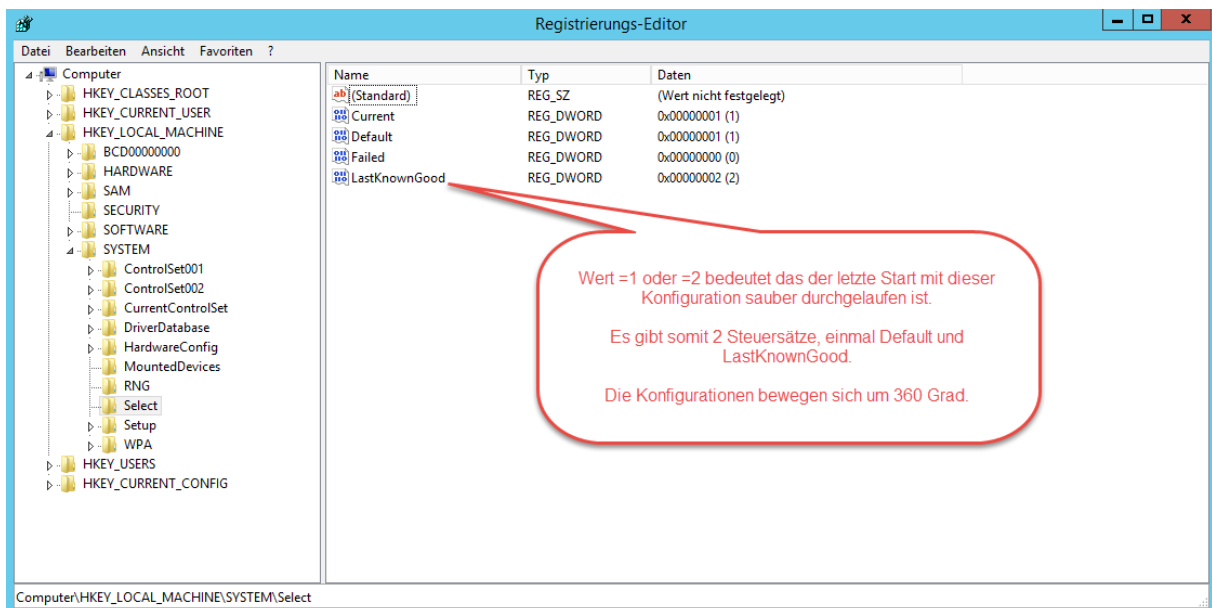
Registrierungs-Editor

Datei Bearbeiten Ansicht Favoriten ?

Computer
HKEY_CLASSES_ROOT
HKEY_CURRENT_USER
HKEY_LOCAL_MACHINE
BCD00000000
HARDWARE
SAM
SECURITY
SOFTWARE
SYSTEM
ControlSet001
ControlSet002
CurrentControlSet
DriverDatabase
HardwareConfig
MountedDevices
RNG
Select
Setup
WPA
HKEY_USERS
HKEY_CURRENT_CONFIG

| Name | Typ | Daten |
|---|---|---|
| (Standard) | REG_SZ | (Wert nicht festgelegt) |
| Current | REG_DWORD | 0x00000001 (1) |
| Default | REG_DWORD | 0x00000001 (1) |
| Failed | REG_DWORD | 0x00000000 (0) |
| LastKnownGood | REG_DWORD | 0x00000002 (2) |

Wert =1 oder =2 bedeutet das der letzte Start mit dieser Konfiguration sauber durchgelaufen ist.

Es gibt somit 2 Steuersätze, einmal Default und LastKnownGood.

Die Konfigurationen bewegen sich um 360 Grad.

Computer\HKEY_LOCAL_MACHINE\SYSTEM\Select